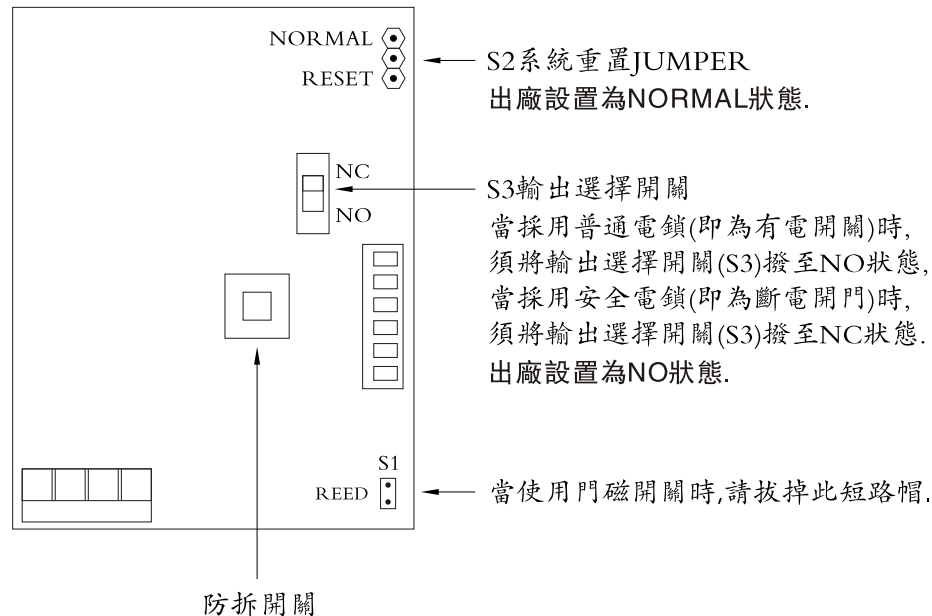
NORMAL
RESET

S2系統重置JUMPER
出廠設置為NORMAL狀態.

NC
NO

S3輸出選擇開關
當採用普通電鎖(即為有電開關)時,
須將輸出選擇開關(S3)撥至NO狀態,
當採用安全電鎖(即為斷電開門)時,
須將輸出選擇開關(S3)撥至NC狀態.
出廠設置為NO狀態.

S1
REED

當使用門磁開關時,請拔掉此短路帽.

防拆開關